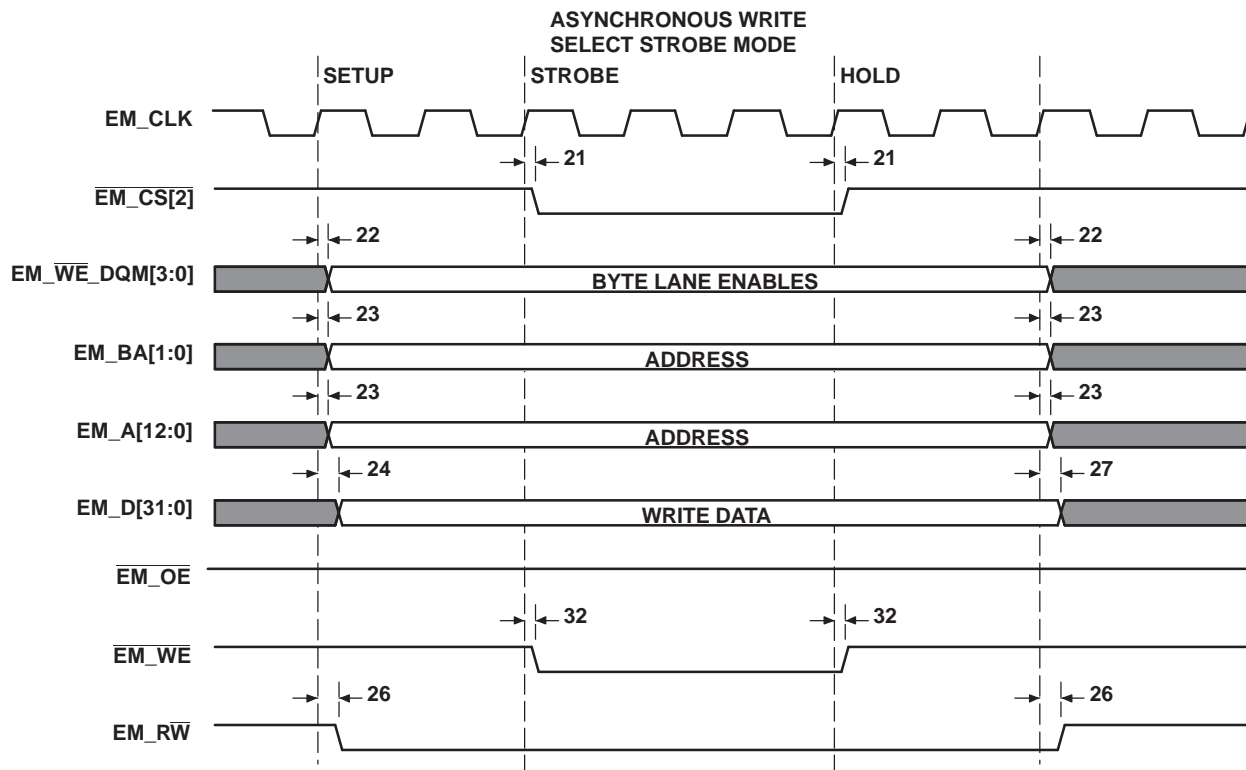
ASYNCHRONOUS WRITE
SELECT STROBE MODE

SETUP
STROBE
HOLD

EM_CLK

21
21

$\overline{\text{EM\_CS[2]}}$

22
22

EM_$\overline{\text{WE}}$_DQM[3:0]
BYTE LANE ENABLES

23
23

EM_BA[1:0]
ADDRESS

23
23

EM_A[12:0]
ADDRESS

24
27

EM_D[31:0]
WRITE DATA

$\overline{\text{EM\_OE}}$

32
32

$\overline{\text{EM\_WE}}$

26
26

EM_R$\overline{\text{W}}$